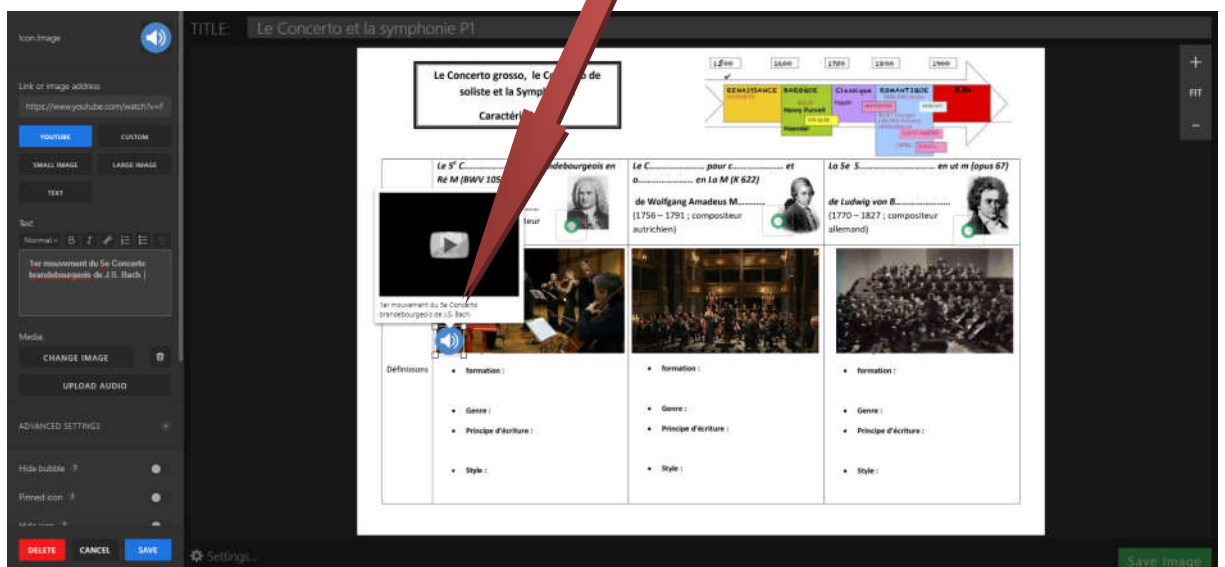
Icon Image

Link or image address
https://www.youtube.com/watch?v=f

YOUTUBE
CUSTOM
SMALL IMAGE
LARGE IMAGE
TEXT

Text
Normal B I U

1er mouvement du 5e Concerto brandebourgeois de J.S. Bach

Media
CHANGE IMAGE
UPLOAD AUDIO

ADVANCED SETTINGS

Hide bubble ?
Pinned icon ?
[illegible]

DELETE
CANCEL
SAVE

TITLE: Le Concerto et la symphonie P1

Le Concerto grosso, le C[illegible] de soliste et la Symp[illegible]

Caracté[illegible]

1600 1700 1800 1900

RENAISSANCE BAROQUE Classique ROMANTIQUE XXe

Henry Purcell

Le 5e C.................. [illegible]ndebourgeois en Ré M (BWV 105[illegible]

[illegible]eur

Le C.................... pour c.................. et o..................... en La M (K 622)

de Wolfgang Amadeus M..........

(1756 – 1791 ; compositeur autrichien)

La 5e S......................... en ut m (opus 67)

de Ludwig von B.......................

(1770 – 1827 ; compositeur allemand)

1er mouvement du 5e Concerto brandebourgeois de J.S. Bach

Définitions

• formation :
• Genre :
• Principe d'écriture :
• Style :

• formation :
• Genre :
• Principe d'écriture :
• Style :

• formation :
• Genre :
• Principe d'écriture :
• Style :

FIT

Settings...

Save Image